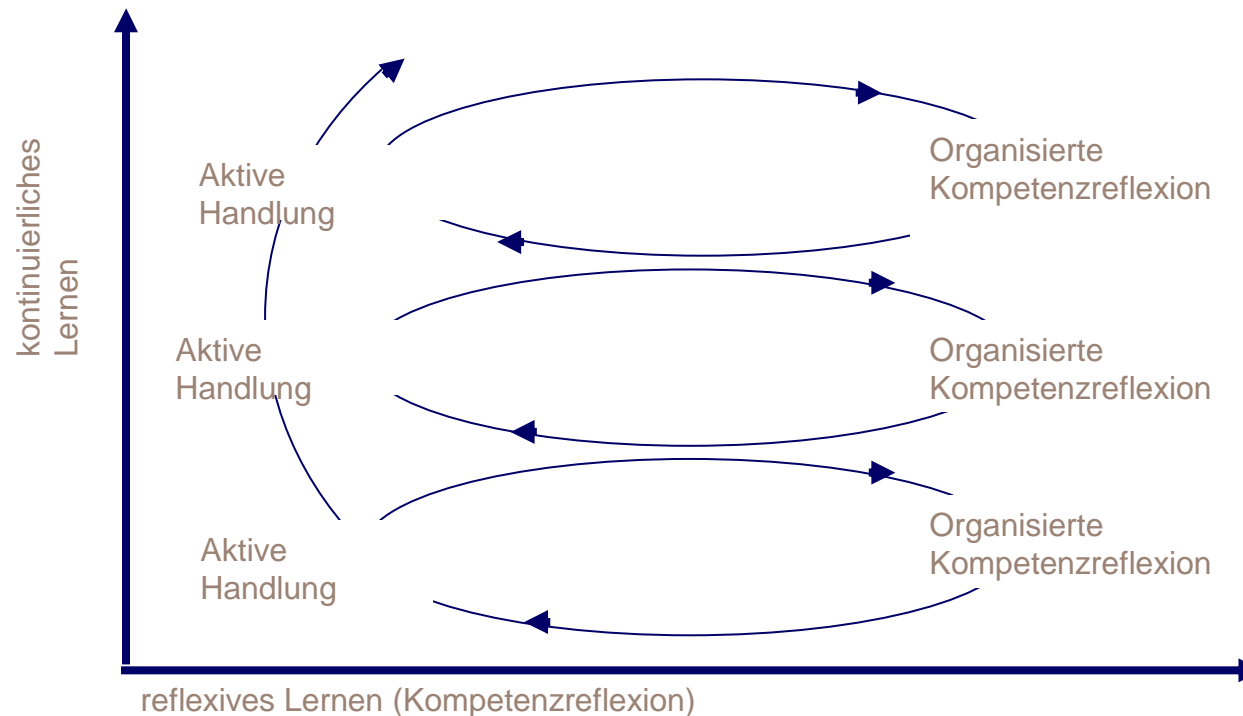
kontinuierliches Lernen

Aktive Handlung

Organisierte Kompetenzreflexion

Aktive Handlung

Organisierte Kompetenzreflexion

Aktive Handlung

Organisierte Kompetenzreflexion

reflexives Lernen (Kompetenzreflexion)